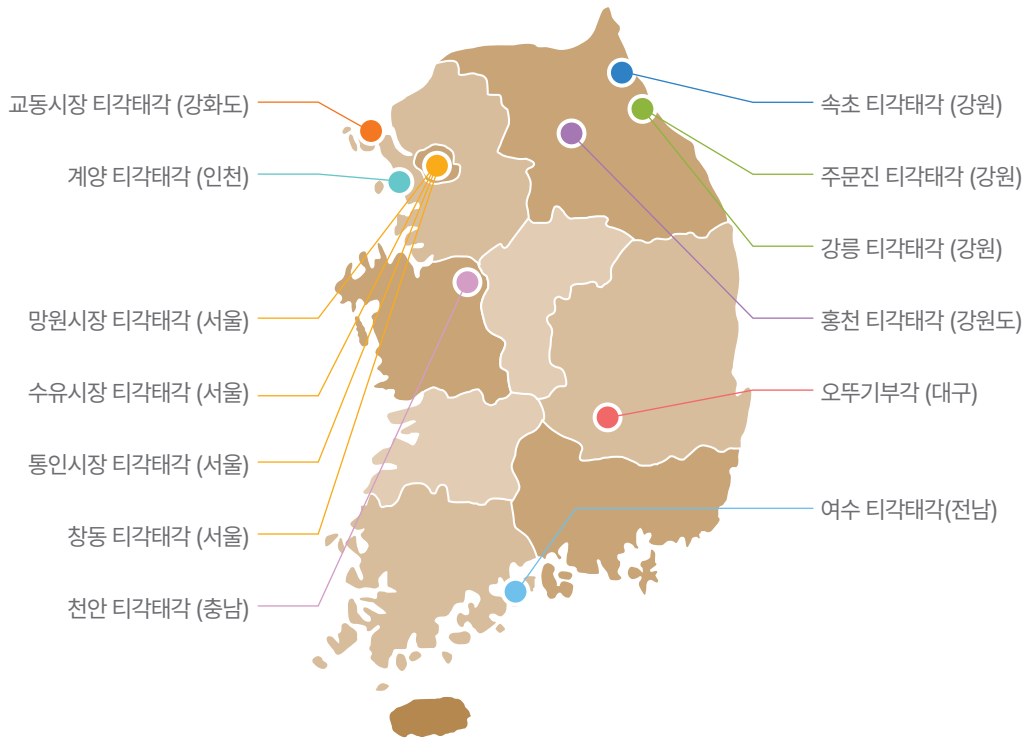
교동시장 티각태각 (강화도)

계양 티각태각 (인천)

망원시장 티각태각 (서울)

수유시장 티각태각 (서울)

통인시장 티각태각 (서울)

창동 티각태각 (서울)

천안 티각태각 (충남)

속초 티각태각 (강원)

주문진 티각태각 (강원)

강릉 티각태각 (강원)

홍천 티각태각 (강원도)

오뚜기부각 (대구)

여수 티각태각(전남)